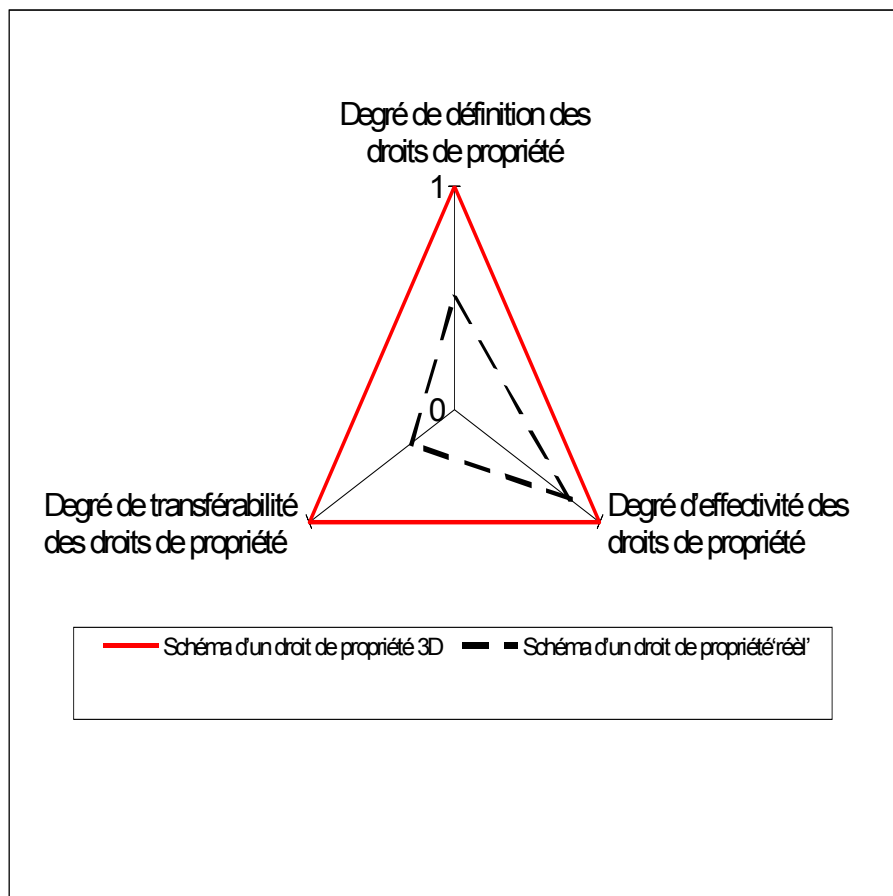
Degré de définition des droits de propriété

1

0

Degré de transférabilité des droits de propriété

Degré d'effectivité des droits de propriété

Schéma d'un droit de propriété 3D

Schéma d'un droit de propriété 'réel'